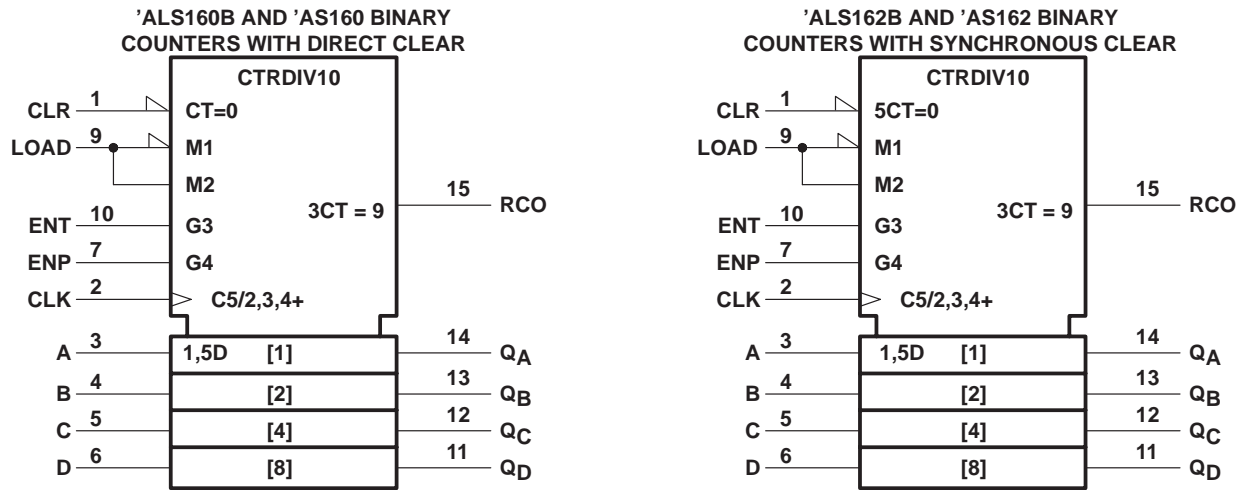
’ALS160B AND ’AS160 BINARY COUNTERS WITH DIRECT CLEAR

CTRDIV10

CLR 1 CT=0
LOAD 9 M1
M2
ENT 10 G3
ENP 7 G4
CLK 2 C5/2,3,4+
3CT = 9 15 RCO

A 3 1,5D [1] 14 $Q_A$
B 4 [2] 13 $Q_B$
C 5 [4] 12 $Q_C$
D 6 [8] 11 $Q_D$

’ALS162B AND ’AS162 BINARY COUNTERS WITH SYNCHRONOUS CLEAR

CTRDIV10

CLR 1 5CT=0
LOAD 9 M1
M2
ENT 10 G3
ENP 7 G4
CLK 2 C5/2,3,4+
3CT = 9 15 RCO

A 3 1,5D [1] 14 $Q_A$
B 4 [2] 13 $Q_B$
C 5 [4] 12 $Q_C$
D 6 [8] 11 $Q_D$